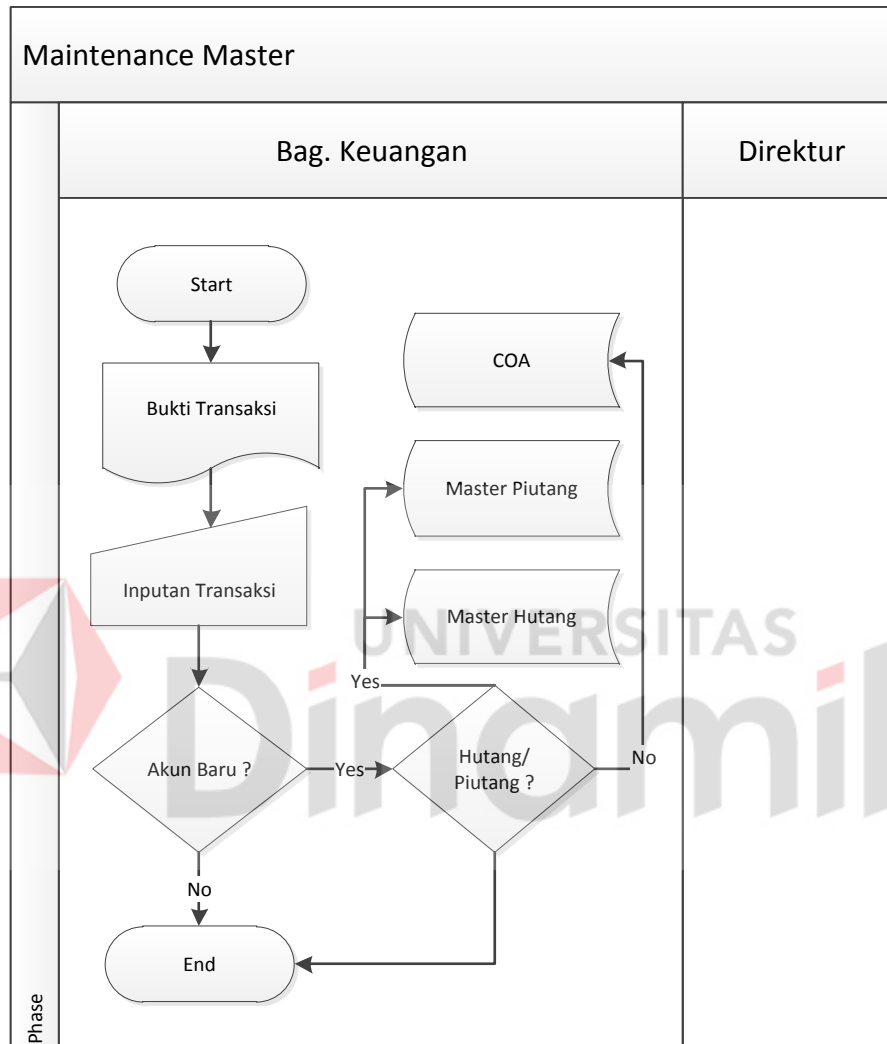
Maintenance Master

Bag. Keuangan

Direktur

Start

Bukti Transaksi

Inputan Transaksi

COA

Master Piutang

Master Hutang

Yes

Akun Baru ?

Yes

Hutang/ Piutang ?

No

No

End

Phase

UNIVERSITAS

Dinamika